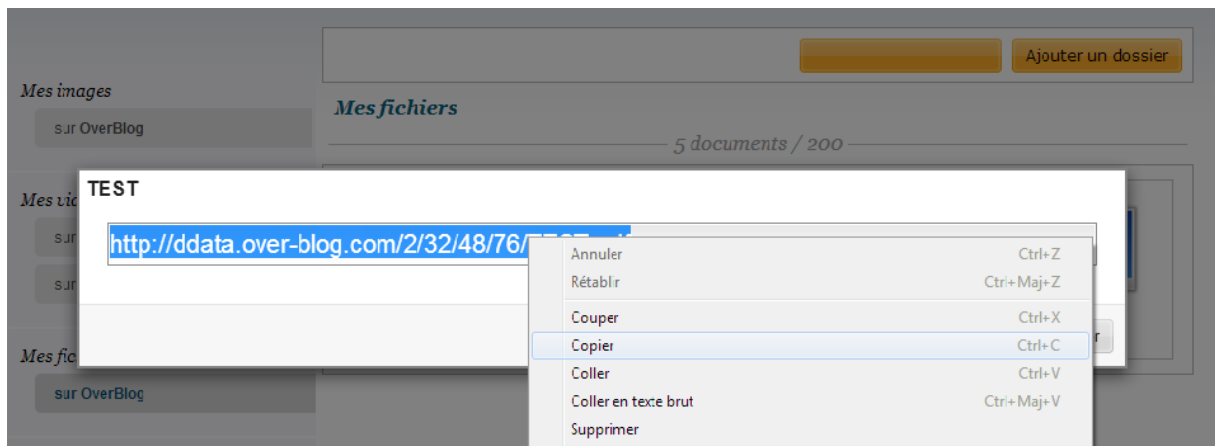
Ajouter un dossier

Mes images

sur OverBlog

Mes fichiers

5 documents / 200

Mes vi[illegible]

sur

sur

Mes fi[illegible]

sur OverBlog

TEST

http://ddata.over-blog.com/2/32/48/76/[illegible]

Annuler Ctrl+Z
Rétablir Ctrl+Maj+Z
Couper Ctrl+X
Copier Ctrl+C
Coller Ctrl+V
Coller en texte brut Ctrl+Maj+V
Supprimer